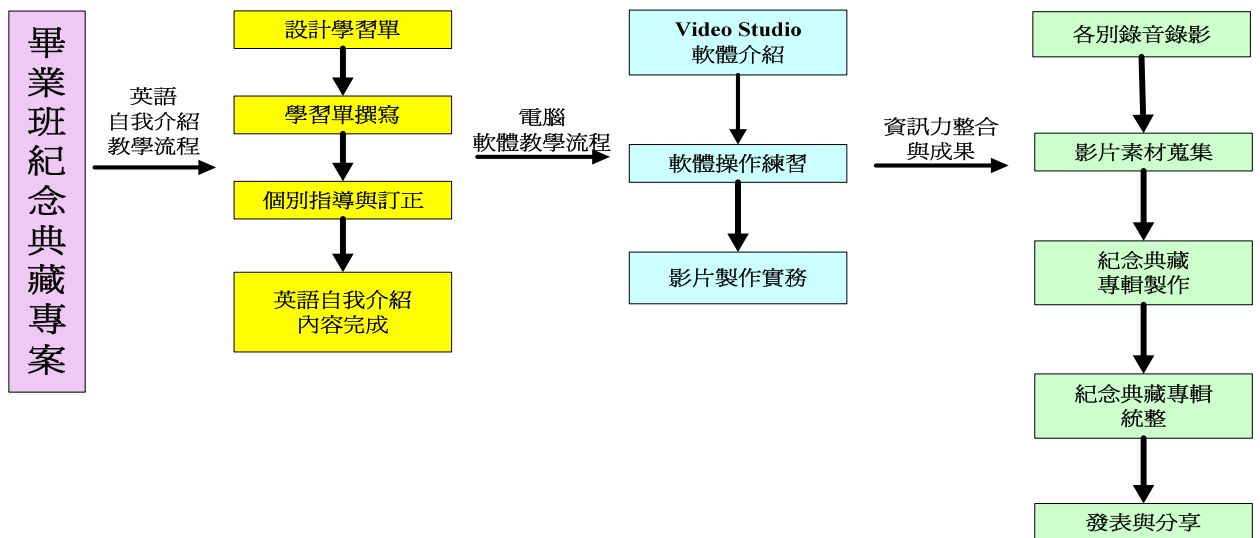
畢業班紀念典藏專案

英語
自我介紹
教學流程

設計學習單

學習單撰寫

個別指導與訂正

英語自我介紹
內容完成

電腦
軟體教學流程

Video Studio
軟體介紹

軟體操作練習

影片製作實務

資訊力整合
與成果

各別錄音錄影

影片素材蒐集

紀念典藏
專輯製作

紀念典藏專輯
統整

發表與分享